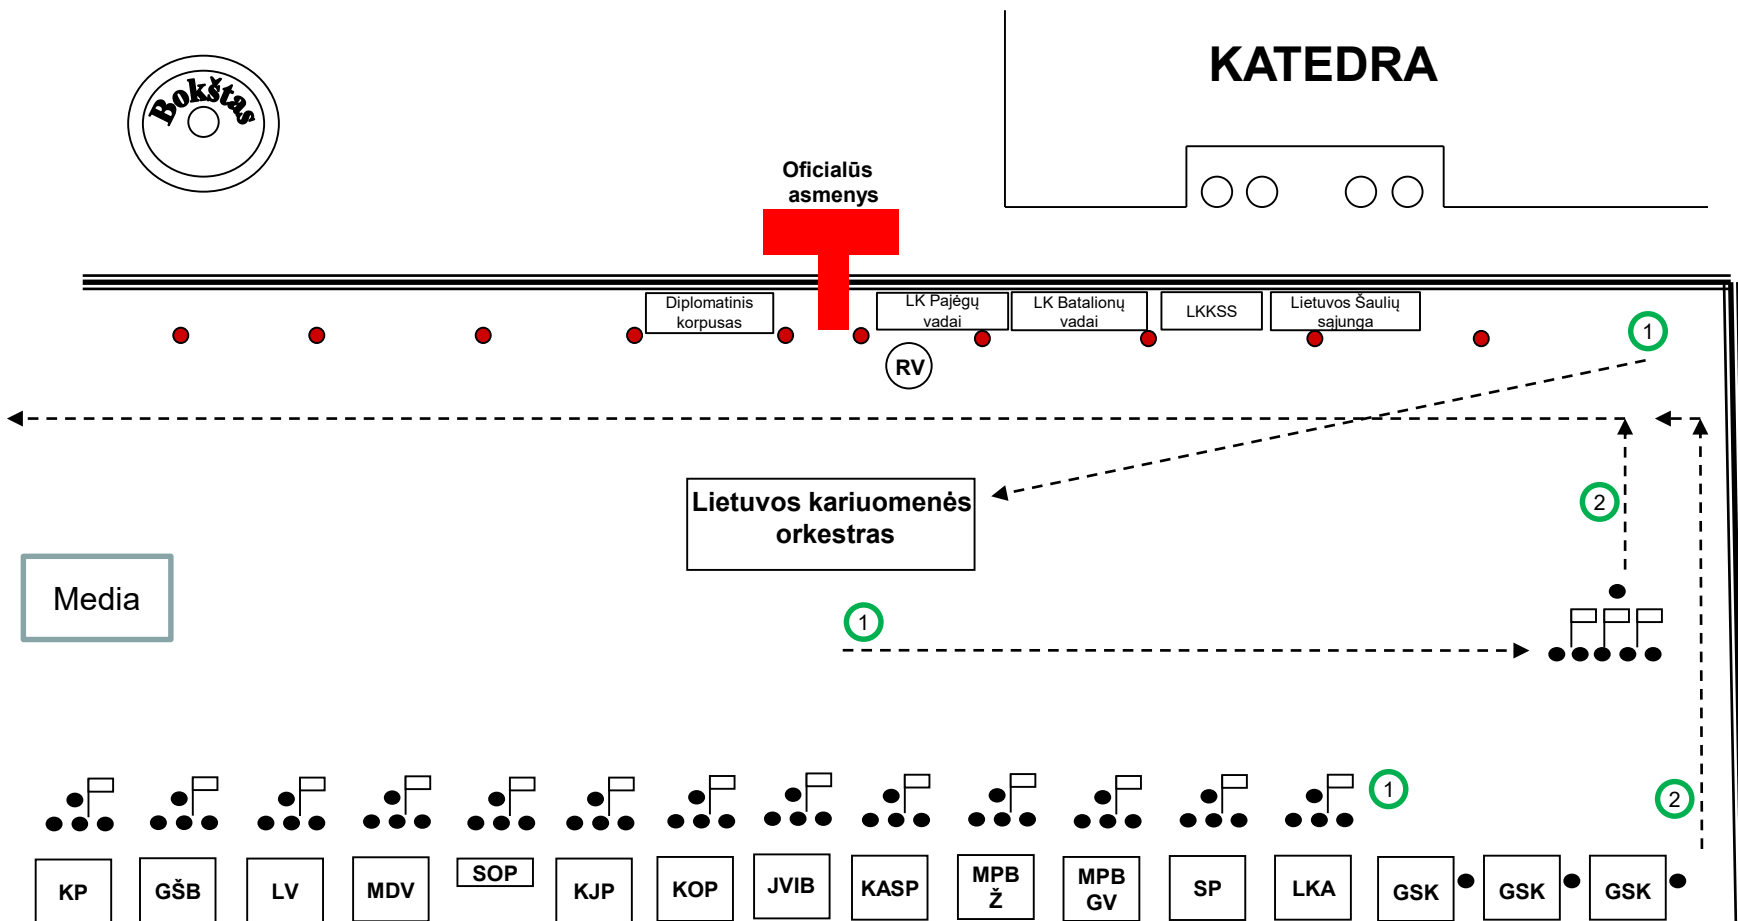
Bokštas

KATEDRA

Oficialūs asmenys

Diplomatinis korpusas

LK Pajėgų vadai

LK Batalionų vadai

LKKSS

Lietuvos Šaulių sąjunga

1

RV

Lietuvos kariuomenės orkestras

2

Media

1

1

2

KP GŠB LV MDV SOP KJP KOP JVIB KASP MPB Ž MPB GV SP LKA GSK GSK GSK